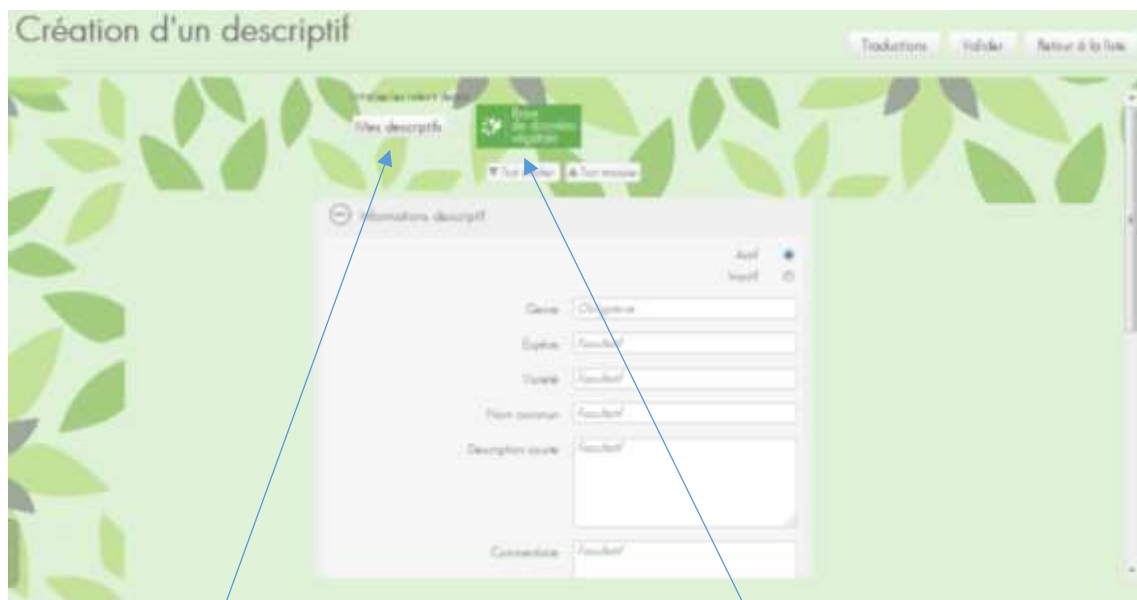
Création d'un descriptif

Traductions
Valider
Retour à la liste

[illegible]

Mes descriptifs

Base de données végétale

Tout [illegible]
Tout masquer

Informations descriptif

Actif
Inactif

Genre
Obligatoire

Espèce
Facultatif

Variété
Facultatif

Nom commun
Facultatif

Description courte
Facultatif

Commentaire
Facultatif